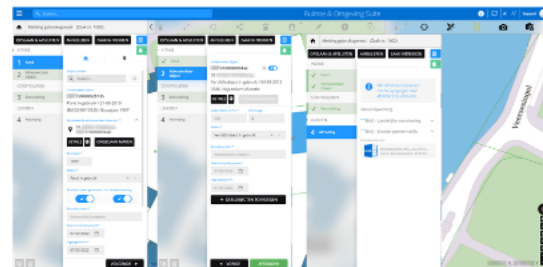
Ruimte & Omgeving Suite

OPSLAAN & AFSLUITEN
ANNULEREN
ZAAK INDIENEN

1 Kaart
3 Beoordeling
4 Afronding

VERWIJDEREN
VOLGENDE

OPSLAAN & AFSLUITEN
ANNULEREN
ZAAK INDIENEN

2 Relevante gegevens objecten
+ EEN OBJECT TOEVOEGEN
VORIGE
AFRONDEN

OPSLAAN & AFSLUITEN
ANNULEREN
ZAAK INDIENEN

Beoordeling
Afronding